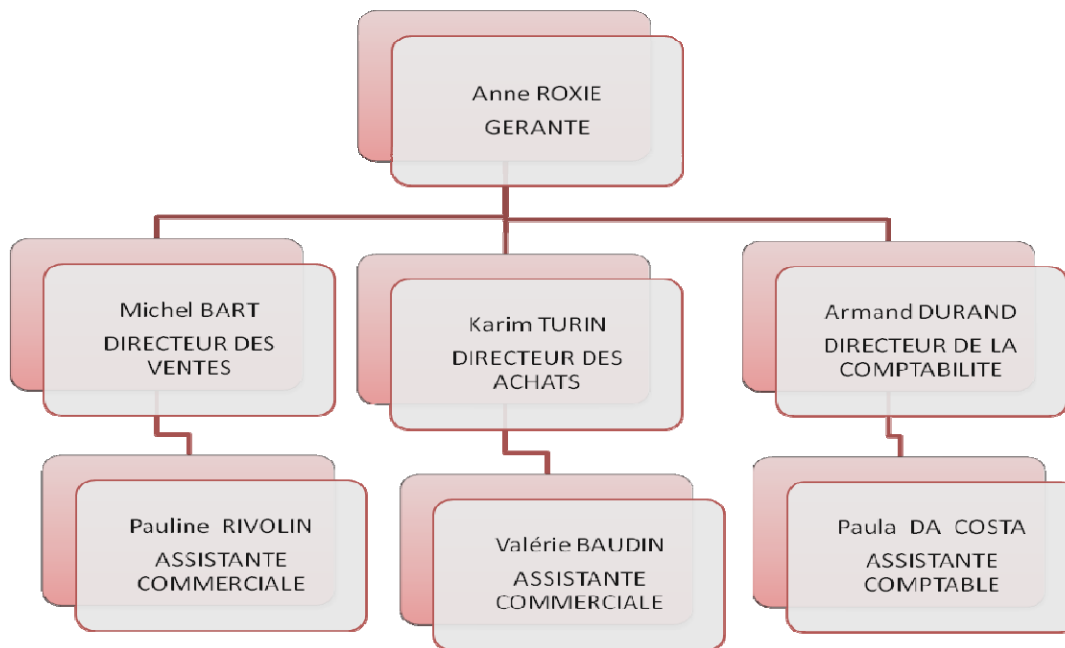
Anne ROXIE
GERANTE

Michel BART
DIRECTEUR DES VENTES

Karim TURIN
DIRECTEUR DES ACHATS

Armand DURAND
DIRECTEUR DE LA COMPTABILITE

Pauline RIVOLIN
ASSISTANTE COMMERCIALE

Valérie BAUDIN
ASSISTANTE COMMERCIALE

Paula DA COSTA
ASSISTANTE COMPTABLE